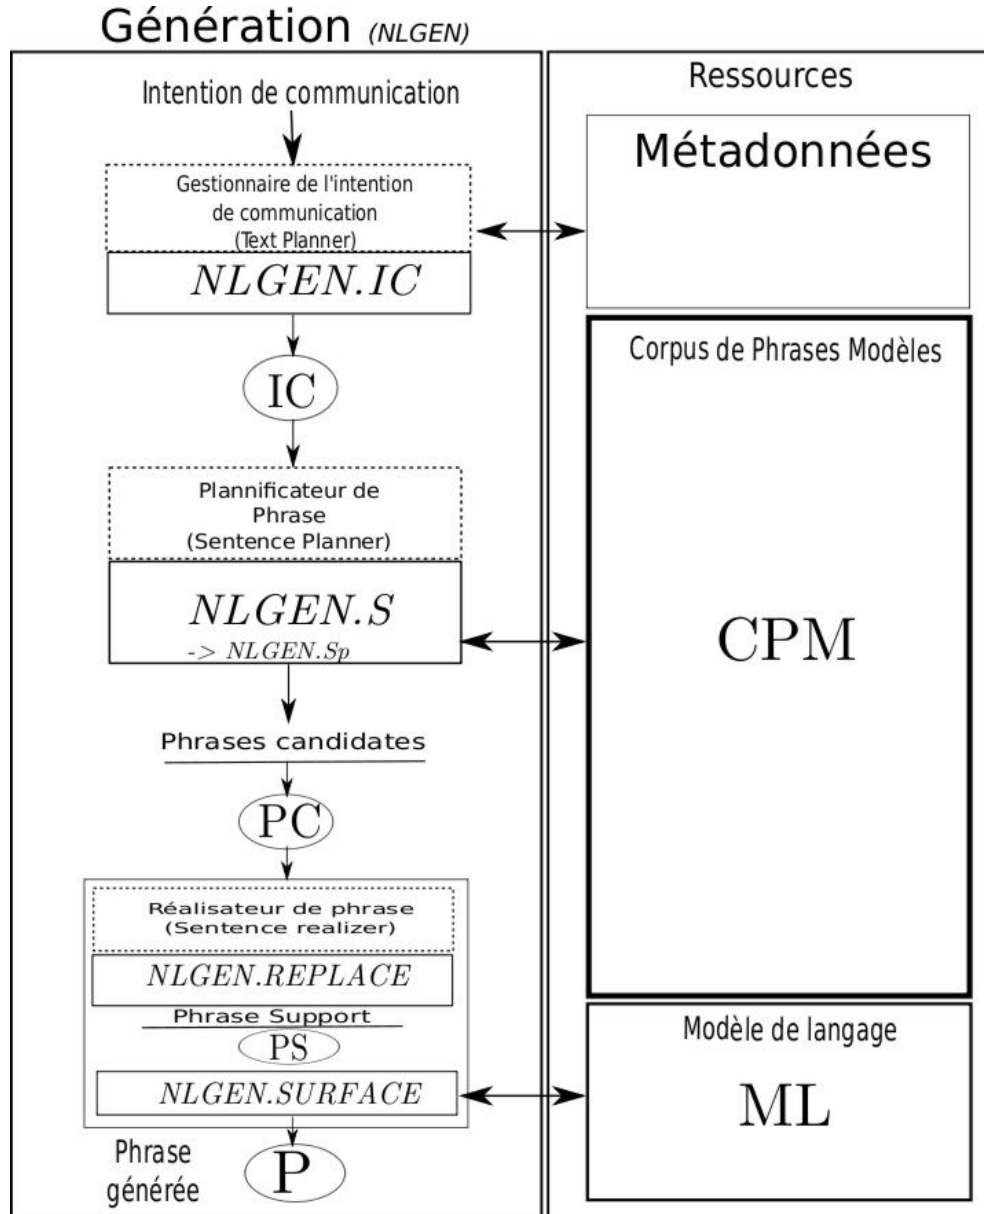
Génération (NLGEN)

Intention de communication

Gestionnaire de l'intention de communication (Text Planner)

NLGEN.IC

IC

Plannificateur de Phrase (Sentence Planner)

NLGEN.S
-> NLGEN.Sp

Phrases candidates

PC

Réalisateur de phrase (Sentence realizer)

NLGEN.REPLACE

Phrase Support

PS

NLGEN.SURFACE

Phrase générée

P

Ressources

Métadonnées

Corpus de Phrases Modèles

CPM

Modèle de langage

ML